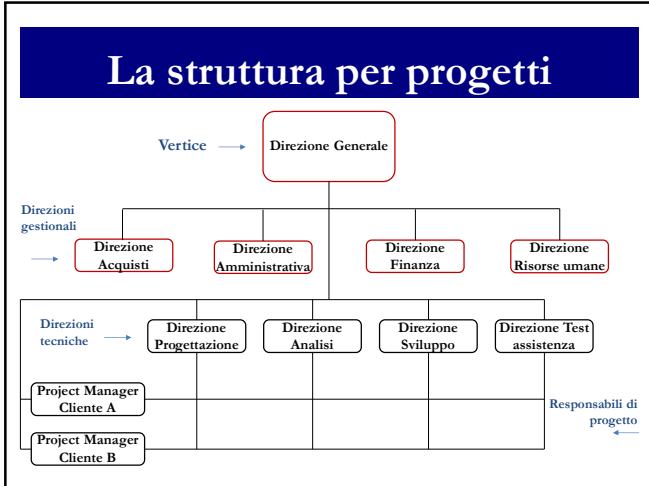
La struttura per progetti

Vertice

Direzione Generale

Direzioni gestionali

Direzione Acquisti

Direzione Amministrativa

Direzione Finanza

Direzione Risorse umane

Direzioni tecniche

Direzione Progettazione

Direzione Analisi

Direzione Sviluppo

Direzione Test assistenza

Project Manager Cliente A

Project Manager Cliente B

Responsabili di progetto